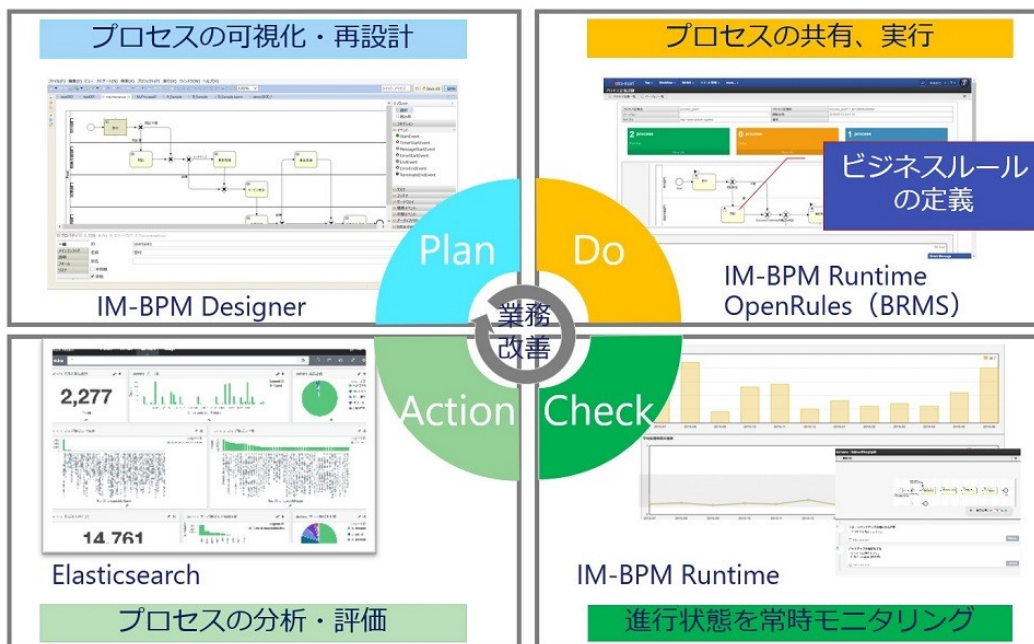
プロセスの可視化・再設計

プロセスの共有、実行

ビジネスルールの定義

IM-BPM Designer

Plan

Do

IM-BPM Runtime
OpenRules（BRMS）

業務改善

Action

Check

2,277

14,761

Elasticsearch

IM-BPM Runtime

プロセスの分析・評価

進行状態を常時モニタリング